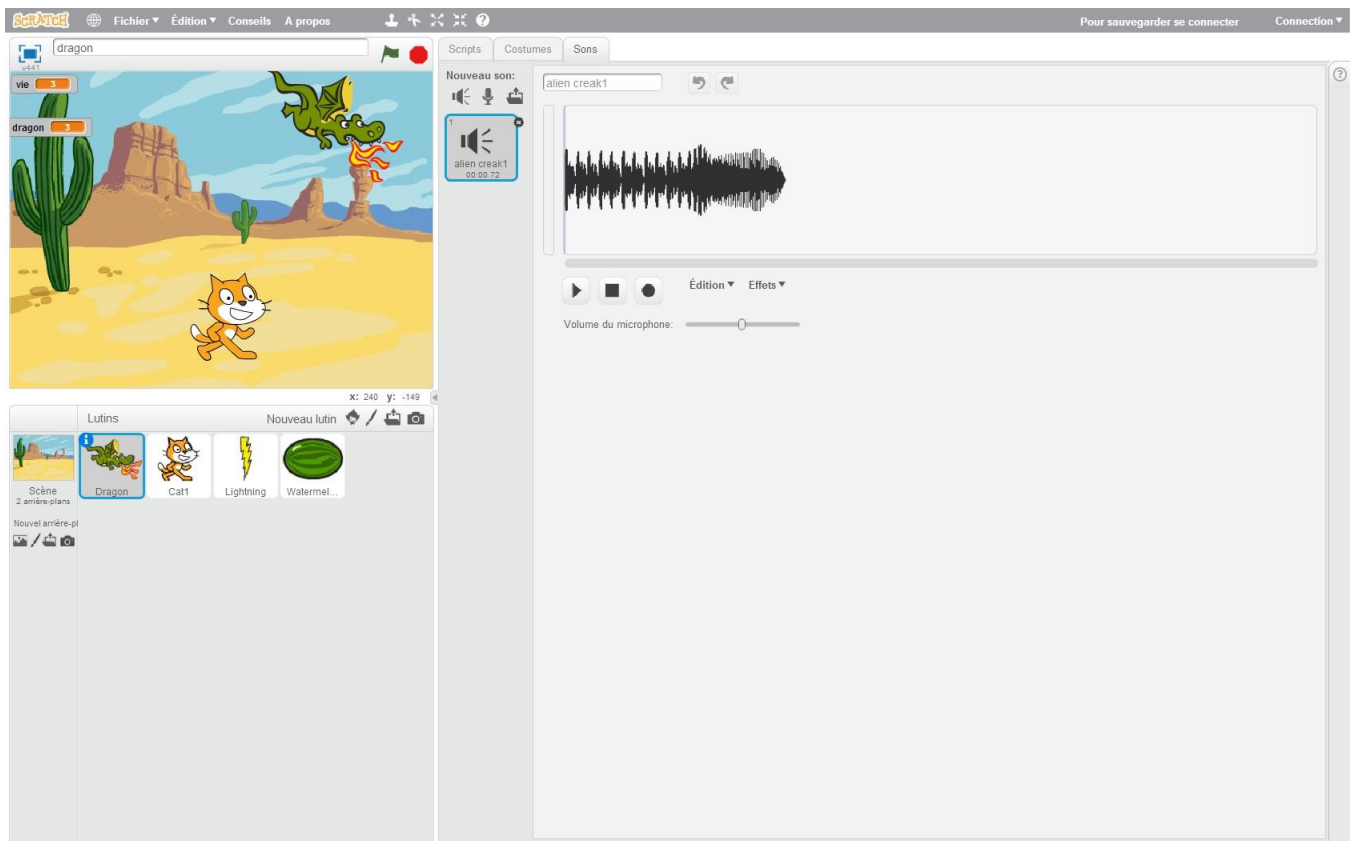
SCRATCH Fichier ▾ Édition ▾ Conseils A propos

Pour sauvegarder se connecter Connection ▾

v441 dragon

vie 3

dragon 3

x: 240 y: -149

Scripts Costumes Sons

Nouveau son:

alien creak1

1 alien creak1 00:00.72

Édition ▾ Effets ▾

Volume du microphone:

Lutins Nouveau lutin

Scène 2 arrière-plans

Nouvel arrière-pl

Dragon Cat1 Lightning Watermel...